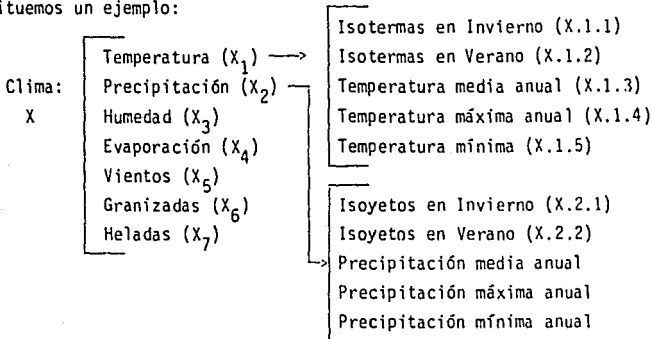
ituemos un ejemplo:

Clima:
X

Temperatura ($X_1$)
Precipitación ($X_2$)
Humedad ($X_3$)
Evaporación ($X_4$)
Vientos ($X_5$)
Granizadas ($X_6$)
Heladas ($X_7$)

Isotermas en Invierno (X.1.1)
Isotermas en Verano (X.1.2)
Temperatura media anual (X.1.3)
Temperatura máxima anual (X.1.4)
Temperatura mínima (X.1.5)

Isoyetos en Invierno (X.2.1)
Isoyetos en Verano (X.2.2)
Precipitación media anual
Precipitación máxima anual
Precipitación mínima anual